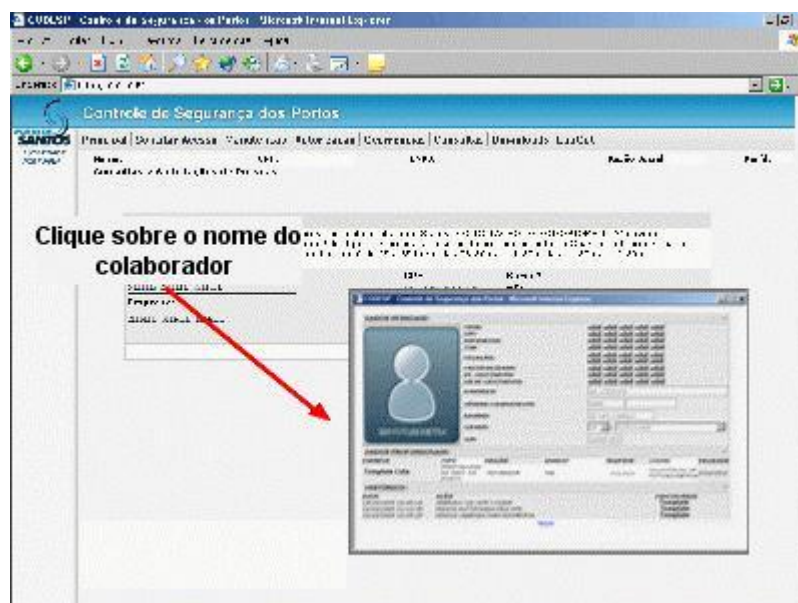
CODESP - Controle de Segurança dos Portos - Microsoft Internet Explorer

Controle de Segurança dos Portos

SANTOS

Principal | Solicitar Acesso | Manutenção | Autorizações | Ocorrências | Consultas | Download | Logout

Nome: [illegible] CPF: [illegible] Função Atual: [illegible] Perfil: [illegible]

Consultas > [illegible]

Clique sobre o nome do colaborador

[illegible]

Empresa: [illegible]